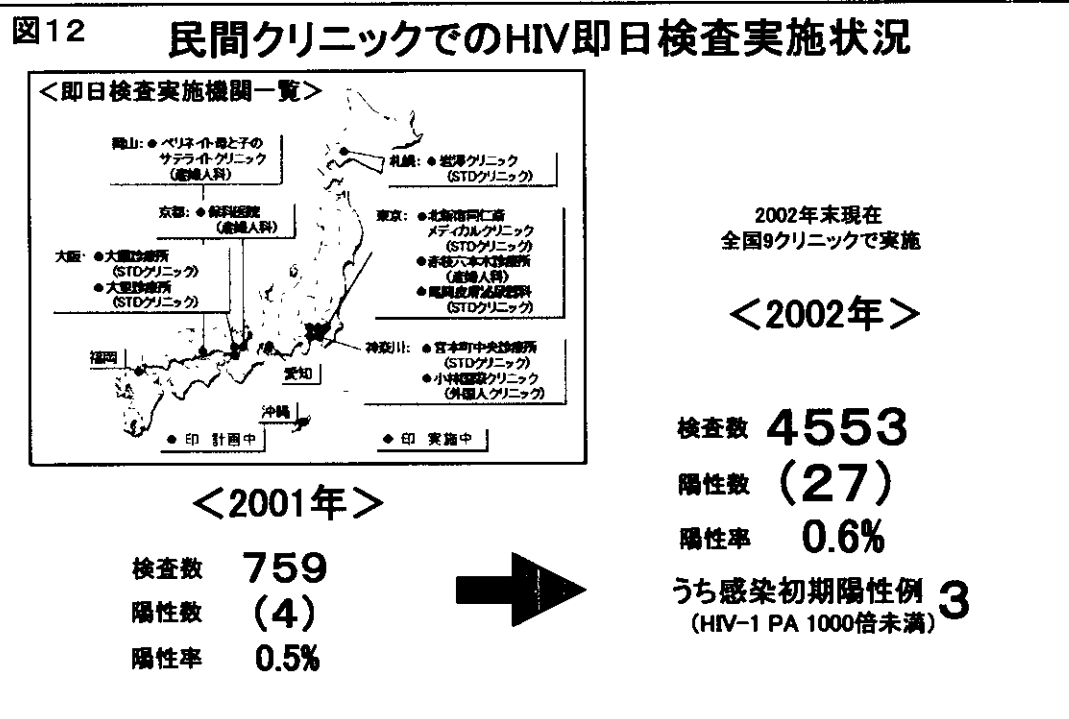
図12　民間クリニックでのHIV即日検査実施状況

<即日検査実施機関一覧>

岡山：● ペリネイト母と子のサテライトクリニック（産婦人科）

京都：● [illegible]医院（産婦人科）

大阪：● 大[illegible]診療所（STDクリニック）
● 大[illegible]診療所（STDクリニック）

札幌：● 岩澤クリニック（STDクリニック）

東京：● 北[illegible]仁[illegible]メディカルクリニック（STDクリニック）
● 赤坂六本木診療所（産婦人科）
● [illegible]皮膚泌尿器科（STDクリニック）

神奈川：● 宮本町中央診療所（STDクリニック）
● 小林国際クリニック（外国人クリニック）

福岡

愛知

沖縄

● 印　計画中

● 印　実施中

<2001年>

検査数　759
陽性数　(4)
陽性率　0.5%

2002年末現在
全国9クリニックで実施

<2002年>

検査数　4553
陽性数　(27)
陽性率　0.6%
うち感染初期陽性例　3
(HIV-1 PA 1000倍未満)